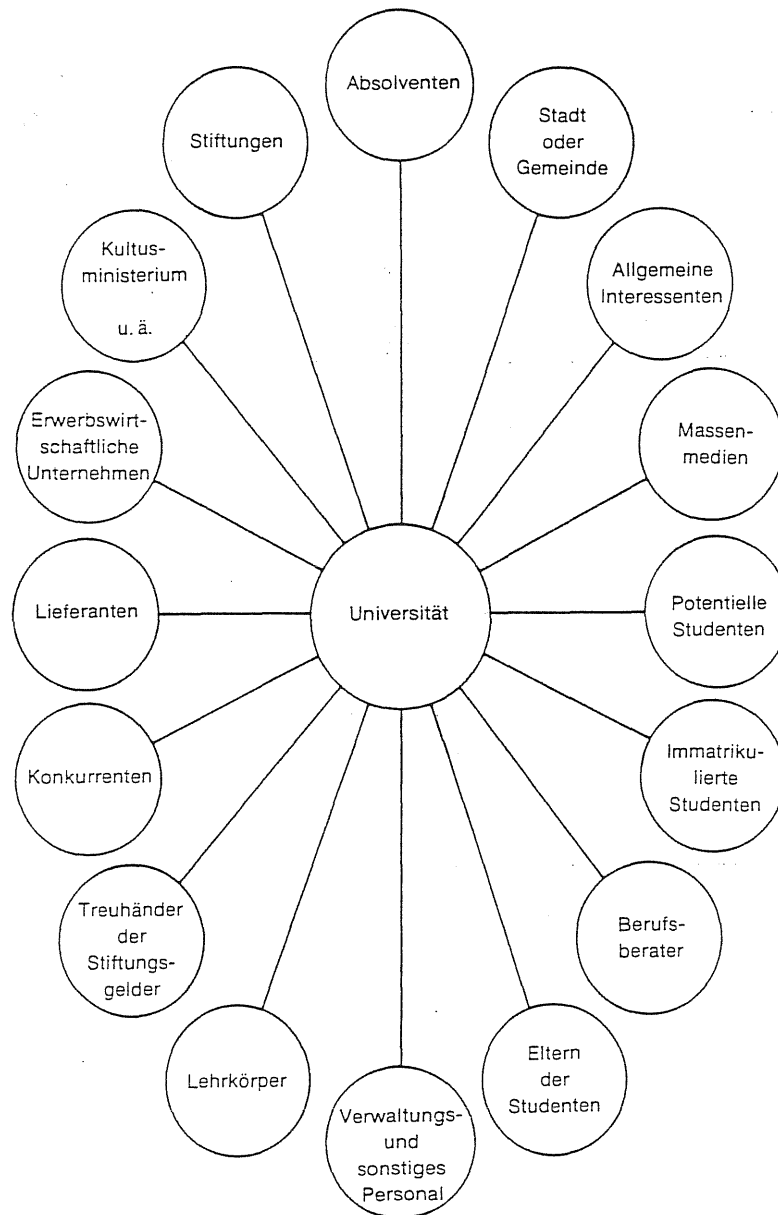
Absolventen

Stadt oder Gemeinde

Allgemeine Interessenten

Massenmedien

Potentielle Studenten

Immatrikulierte Studenten

Berufsberater

Eltern der Studenten

Verwaltungs- und sonstiges Personal

Lehrkörper

Treuhänder der Stiftungsgelder

Konkurrenten

Lieferanten

Erwerbswirtschaftliche Unternehmen

Kultusministerium u. ä.

Stiftungen

Universität